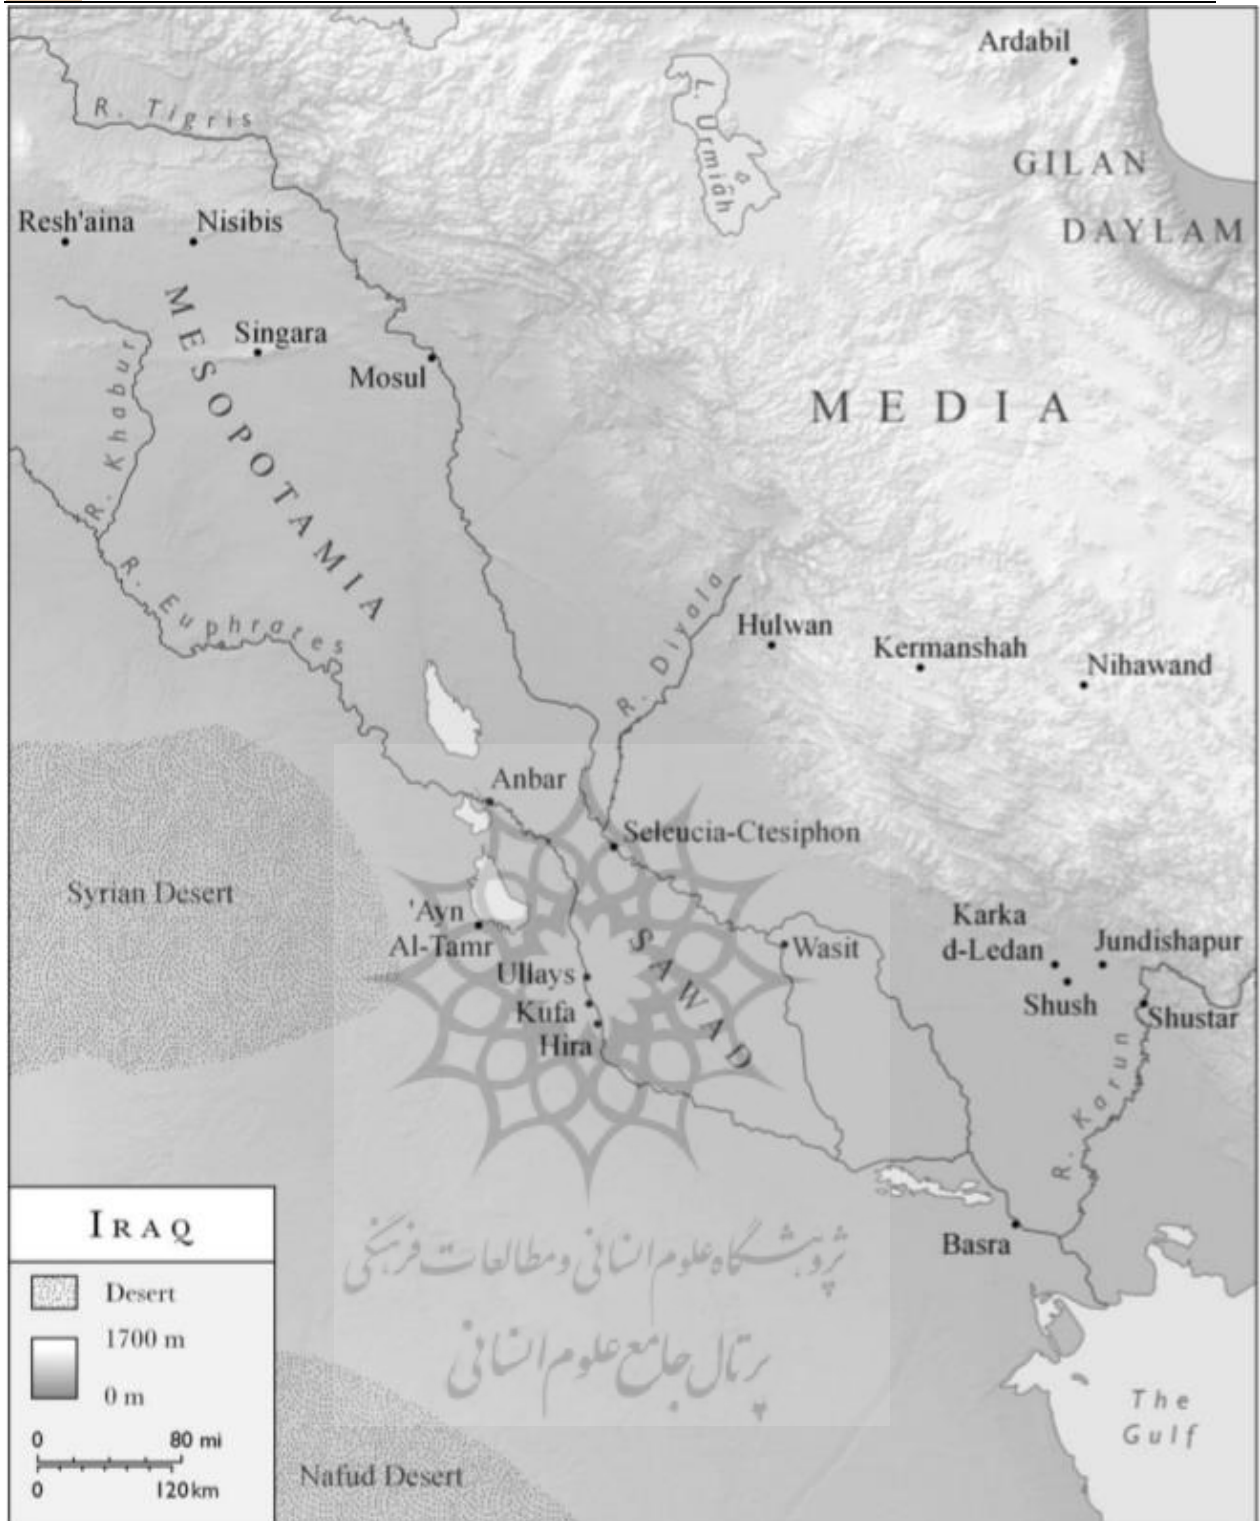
Ardabil
L. Urmiah
GILAN
DAYLAM
R. Tigris
Resh'aina
Nisibis
MESOPOTAMIA
Singara
Mosul
MEDIA
R. Khabur
R. Euphrates
R. Diyala
Hulwan
Kermanshah
Nihawand
Anbar
Seleucia-Ctesiphon
Syrian Desert
'Ayn Al-Tamr
Ullays
Kufa
Hira
SAWAD
Wasit
Karka d-Ledan
Jundishapur
Shush
Shustar
R. Karun
Basra
IRAQ
Desert
1700 m
0 m
0 80 mi
0 120 km
پژوهشگاه علوم انسانی و مطالعات فرهنگی
پرتال جامع علوم انسانی
Nafud Desert
The Gulf